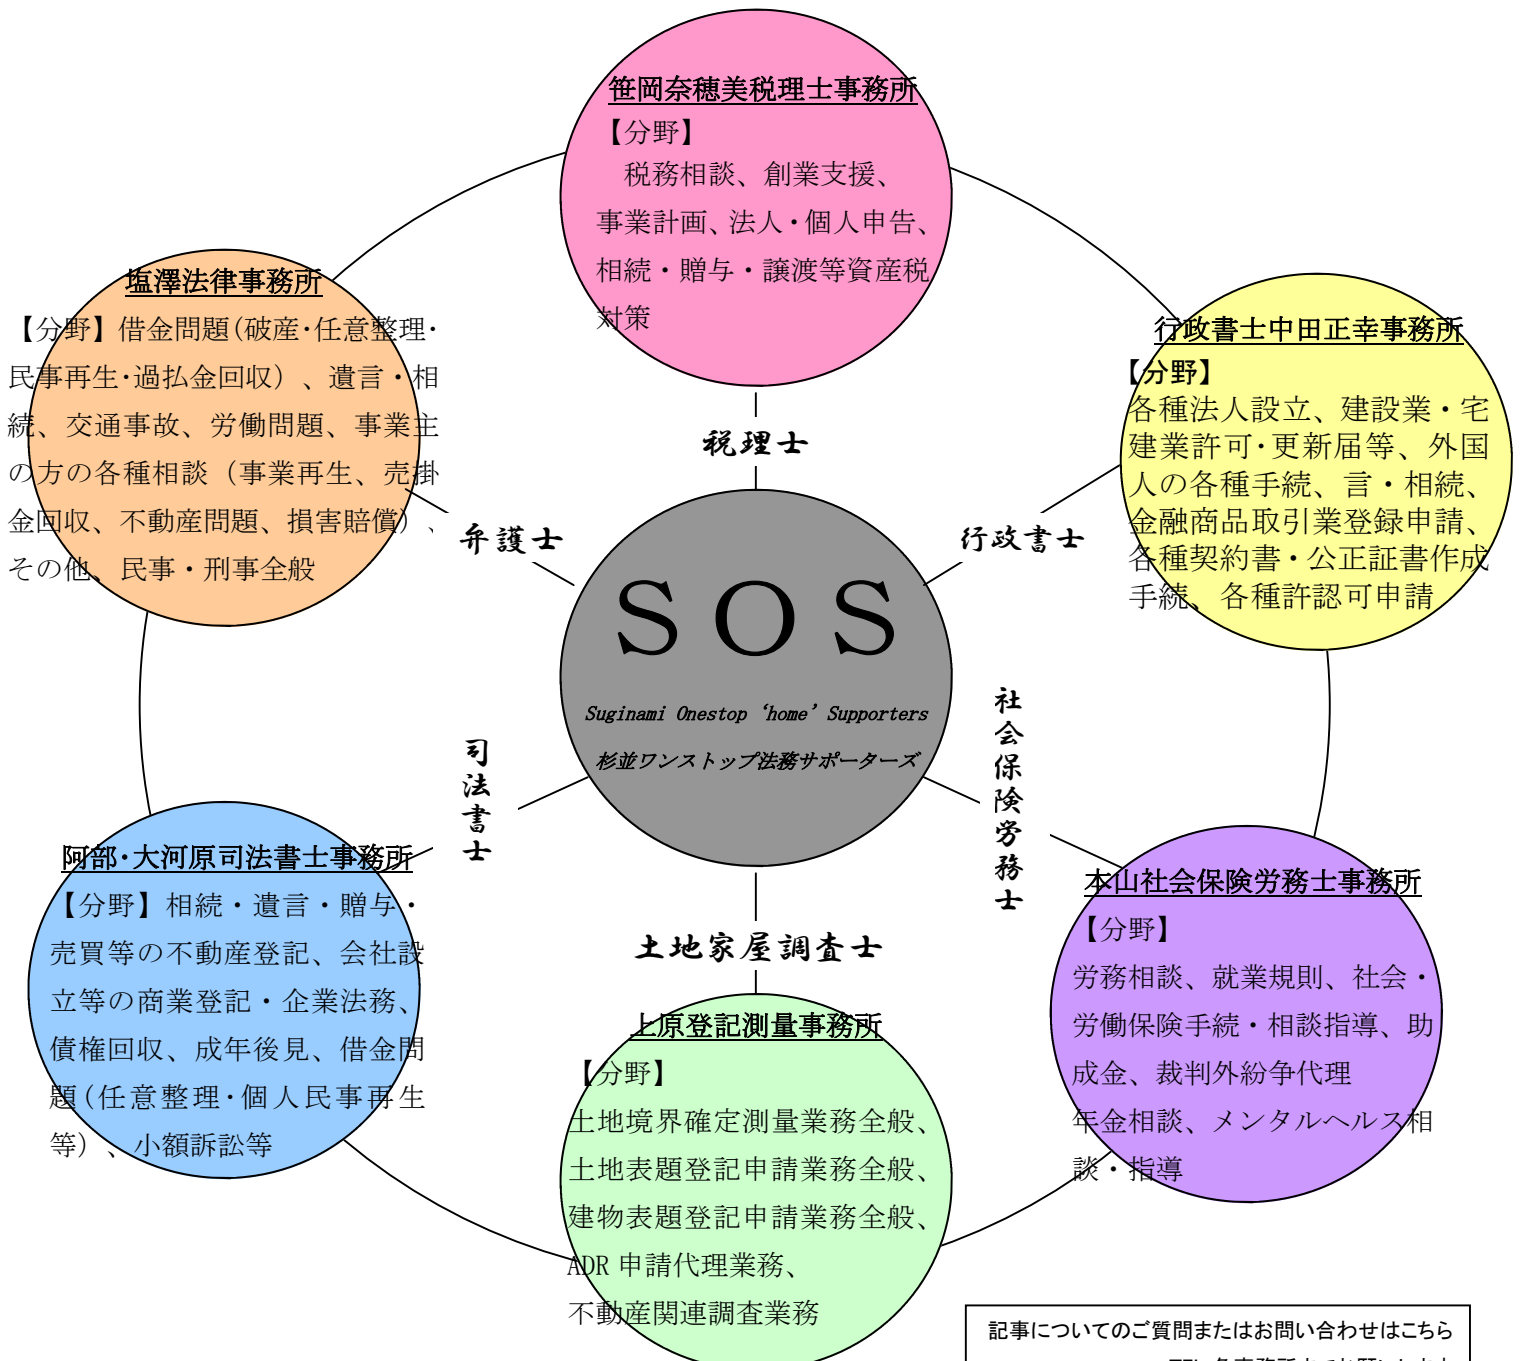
笹岡奈穂美税理士事務所
【分野】
税務相談、創業支援、事業計画、法人・個人申告、相続・贈与・譲渡等資産税対策

塩澤法律事務所
【分野】借金問題(破産･任意整理･民事再生･過払金回収)、遺言・相続、交通事故、労働問題、事業主の方の各種相談（事業再生、売掛金回収、不動産問題、損害賠償）、その他、民事・刑事全般

行政書士中田正幸事務所
【分野】
各種法人設立、建設業・宅建業許可･更新届等、外国人の各種手続、言・相続、金融商品取引業登録申請、各種契約書・公正証書作成手続、各種許認可申請

税理士

弁護士

行政書士

SOS
Suginami Onestop 'home' Supporters
杉並ワンストップ法務サポーターズ

司法書士

社会保険労務士

阿部･大河原司法書士事務所
【分野】相続・遺言・贈与・売買等の不動産登記、会社設立等の商業登記・企業法務、債権回収、成年後見、借金問題(任意整理･個人民事再生等)、小額訴訟等

土地家屋調査士

本山社会保険労務士事務所
【分野】
労務相談、就業規則、社会・労働保険手続・相談指導、助成金、裁判外紛争代理
年金相談、メンタルヘルス相談・指導

上原登記測量事務所
【分野】
土地境界確定測量業務全般、土地表題登記申請業務全般、建物表題登記申請業務全般、ADR 申請代理業務、不動産関連調査業務

記事についてのご質問またはお問い合わせはこちら
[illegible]